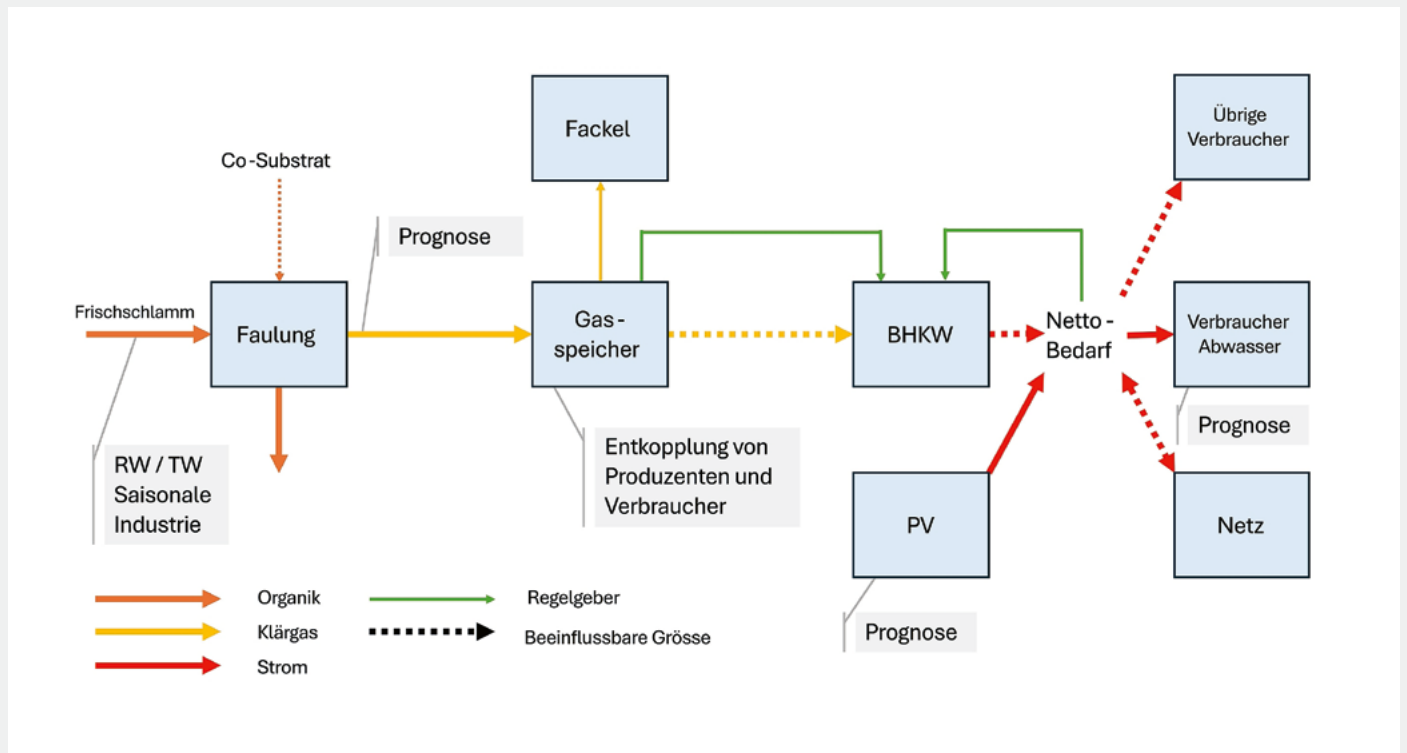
Fackel

Übrige Verbraucher

Co-Substrat

Prognose

Frischschlamm

Faulung

Gas-speicher

BHKW

Netto-Bedarf

Verbraucher Abwasser

Prognose

RW / TW Saisonale Industrie

Entkopplung von Produzenten und Verbraucher

PV

Netz

Prognose

Organik

Klärgas

Strom

Regelgeber

Beeinflussbare Grösse